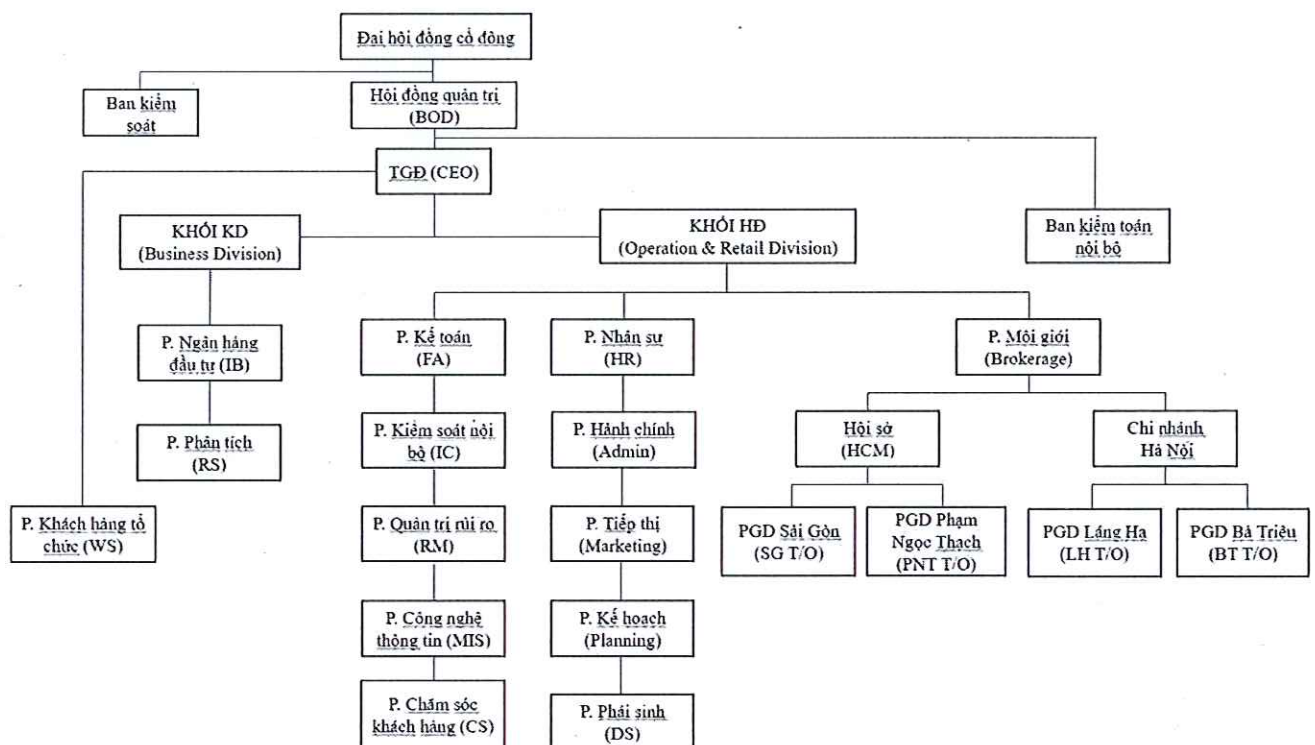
Đại hội đồng cổ đông

Ban kiểm soát

Hội đồng quản trị (BOD)

TGĐ (CEO)

KHỐI KD (Business Division)

KHỐI HĐ (Operation & Retail Division)

Ban kiểm toán nội bộ

P. Ngân hàng đầu tư (IB)

P. Phân tích (RS)

P. Khách hàng tổ chức (WS)

P. Kế toán (FA)

P. Kiểm soát nội bộ (IC)

P. Quản trị rủi ro (RM)

P. Công nghệ thông tin (MIS)

P. Chăm sóc khách hàng (CS)

P. Nhân sự (HR)

P. Hành chính (Admin)

P. Tiếp thị (Marketing)

P. Kế hoạch (Planning)

P. Phái sinh (DS)

P. Môi giới (Brokerage)

Hội sở (HCM)

Chi nhánh Hà Nội

PGD Sài Gòn (SG T/O)

PGD Phạm Ngọc Thạch (PNT T/O)

PGD Láng Hạ (LH T/O)

PGD Bà Triệu (BT T/O)